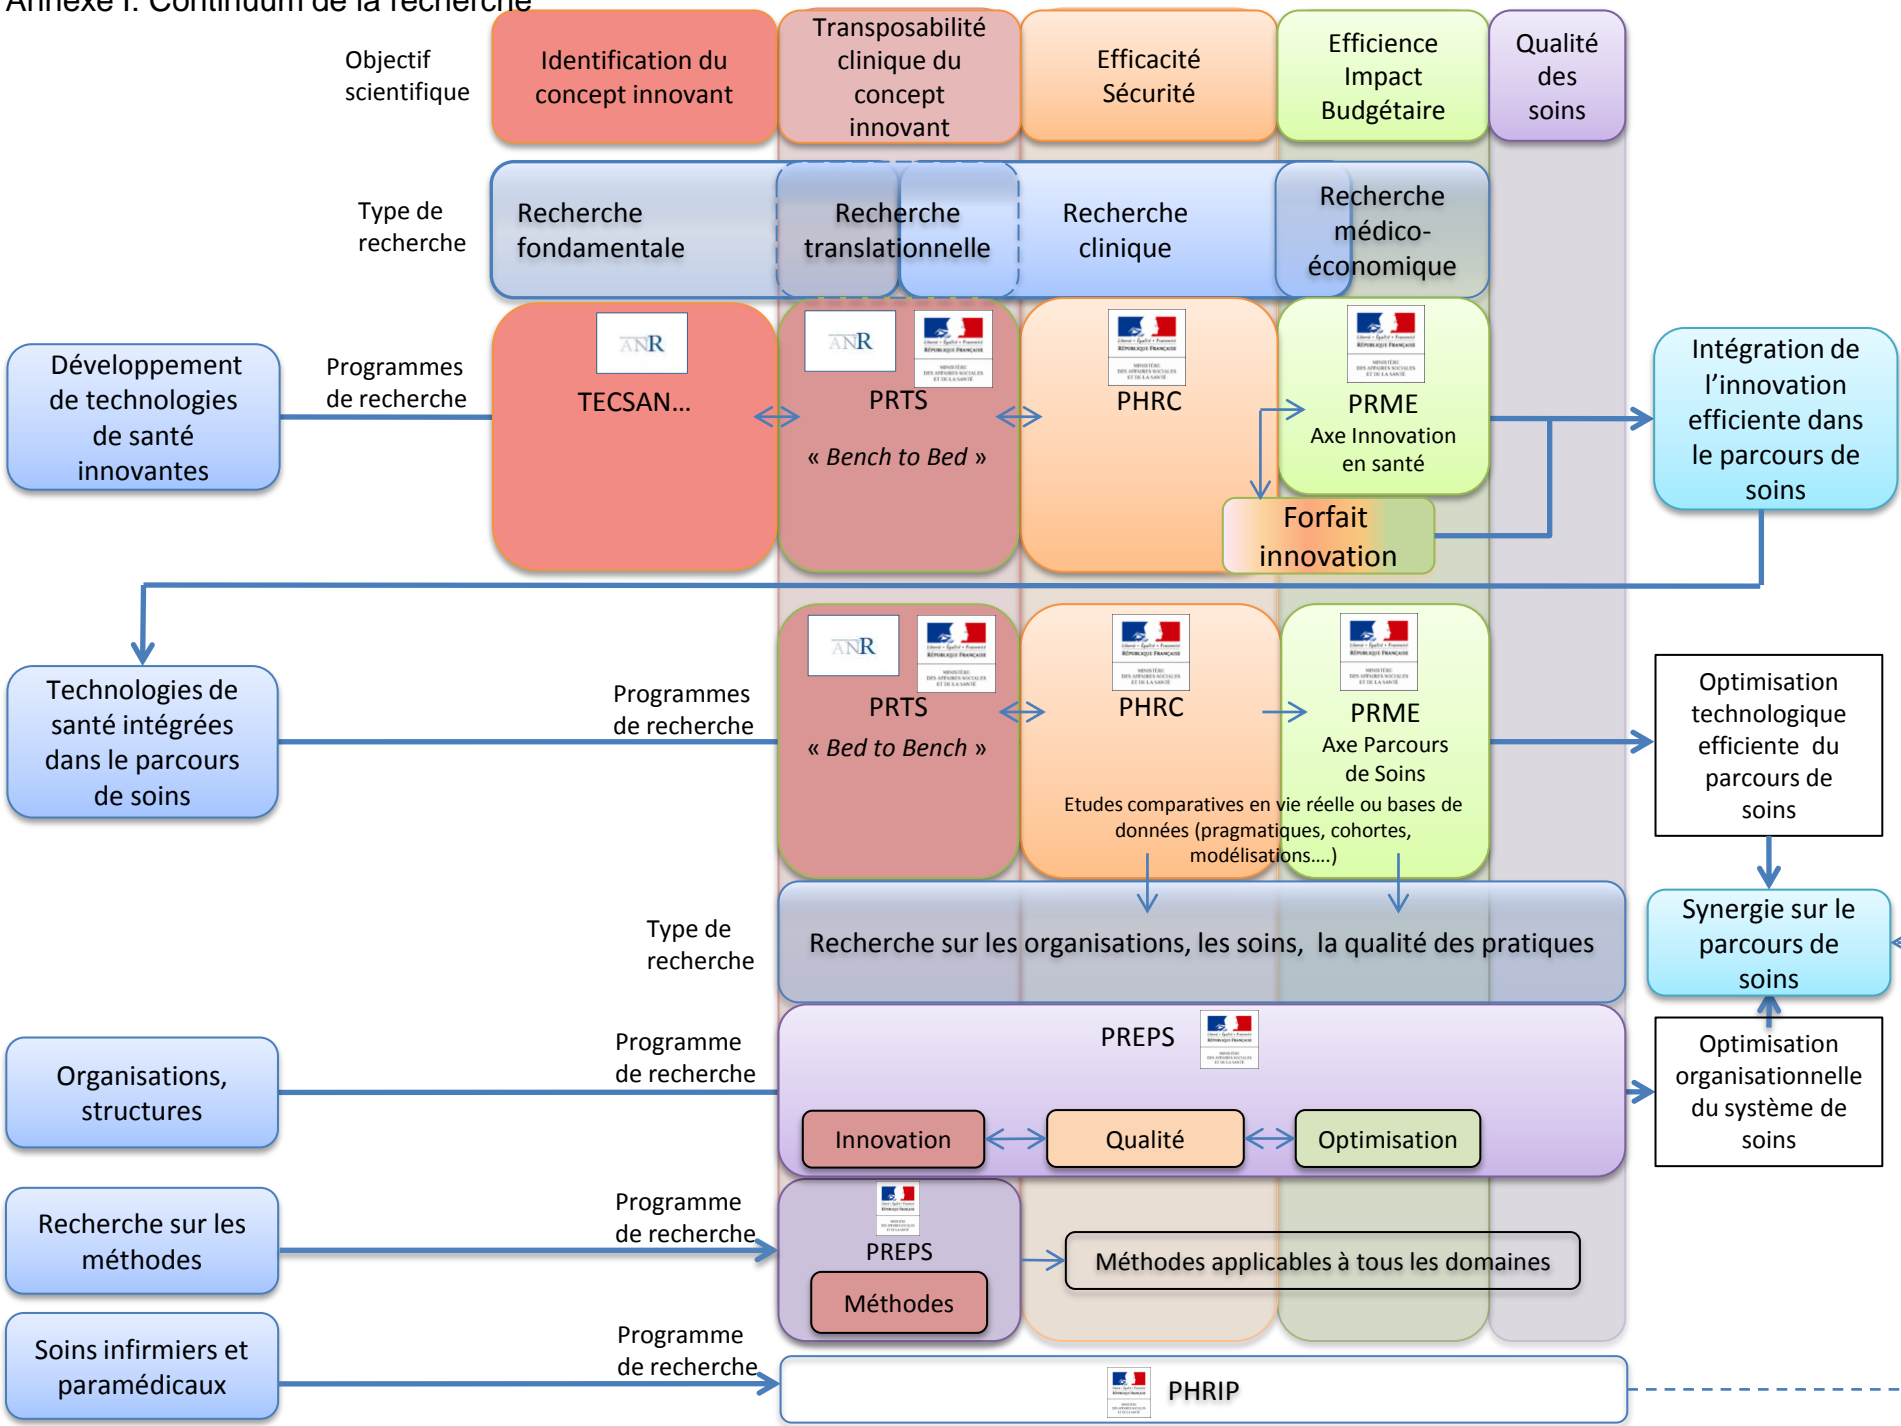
Annexe I. Continuum de la recherche

Objectif scientifique

Identification du concept innovant

Transposabilité clinique du concept innovant

Efficacité Sécurité

Efficience Impact Budgétaire

Qualité des soins

Type de recherche

Recherche fondamentale

Recherche translationnelle

Recherche clinique

Recherche médico-économique

Développement de technologies de santé innovantes

Programmes de recherche

ANR

TECSAN…

ANR

PRTS

« Bench to Bed »

PHRC

PRME

Axe Innovation en santé

Forfait innovation

Intégration de l'innovation efficiente dans le parcours de soins

Technologies de santé intégrées dans le parcours de soins

Programmes de recherche

ANR

PRTS

« Bed to Bench »

PHRC

PRME

Axe Parcours de Soins

Etudes comparatives en vie réelle ou bases de données (pragmatiques, cohortes, modélisations….)

Optimisation technologique efficiente du parcours de soins

Type de recherche

Recherche sur les organisations, les soins, la qualité des pratiques

Synergie sur le parcours de soins

Organisations, structures

Programme de recherche

PREPS

Innovation

Qualité

Optimisation

Optimisation organisationnelle du système de soins

Recherche sur les méthodes

Programme de recherche

PREPS

Méthodes

Méthodes applicables à tous les domaines

Soins infirmiers et paramédicaux

Programme de recherche

PHRIP